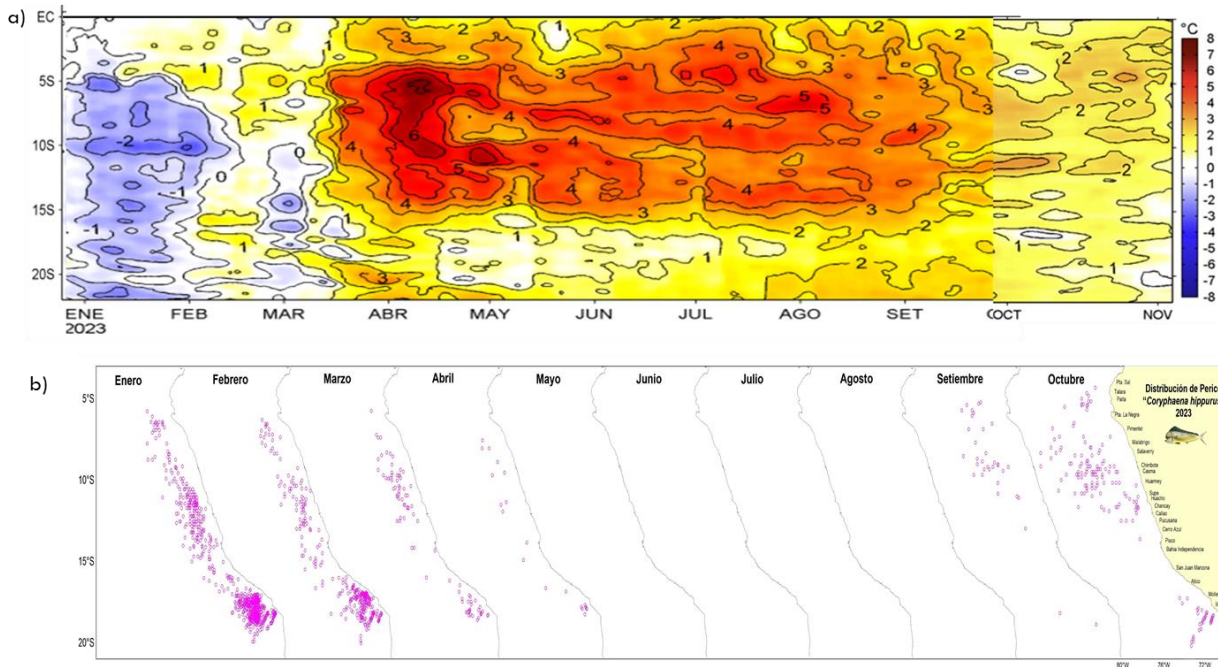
a)

EC
5S
10S
15S
20S

ENE 2023
FEB
MAR
ABR
MAY
JUN
JUL
AGO
SET
OCT
NOV

°C
8
7
6
5
4
3
2
1
0
-1
-2
-3
-4
-5
-6
-7
-8

1 2 3 4 5 6 0 -1 -2

b)

Enero
Febrero
Marzo
Abril
Mayo
Junio
Julio
Agosto
Setiembre
Octubre

Distribución de Perico
"Coryphaena hippurus"
2023

5°S
10°S
15°S
20°S

Pta. Sal
Talara
Paita
Pta. La Negra
Pimentel
Malabrigo
Salaverry
Chimbote
Casma
Huarmey
Supe
Huacho
Chancay
Callao
Pucusana
Cerro Azul
Pisco
Bahía Independencia
San Juan Marcona
Atico
Mollendo

80°W
76°W
72°W